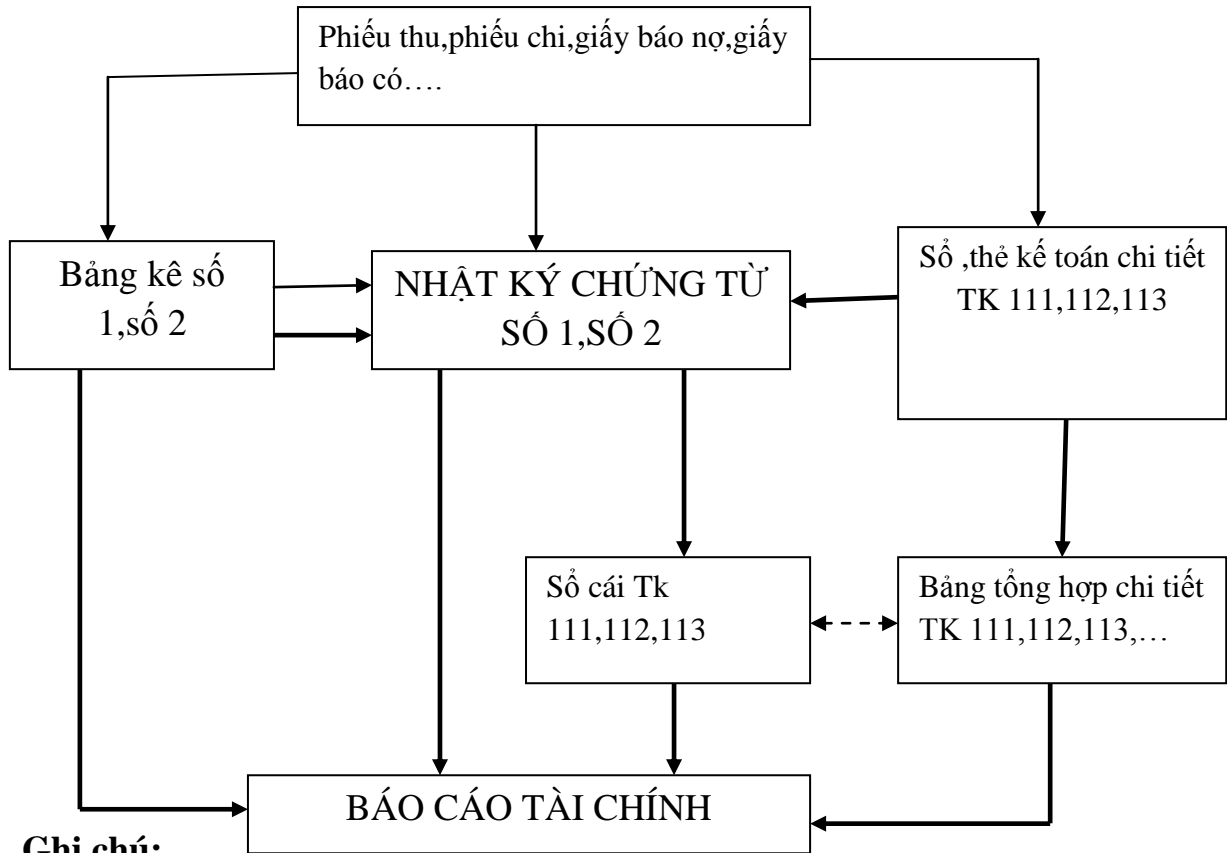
Phiếu thu,phiếu chi,giấy báo nợ,giấy báo có….

Bảng kê số 1,số 2

NHẬT KÝ CHỨNG TỪ SỐ 1,SỐ 2

Sổ ,thẻ kế toán chi tiết TK 111,112,113

Sổ cái Tk 111,112,113

Bảng tổng hợp chi tiết TK 111,112,113,…

BÁO CÁO TÀI CHÍNH

Ghi chú: